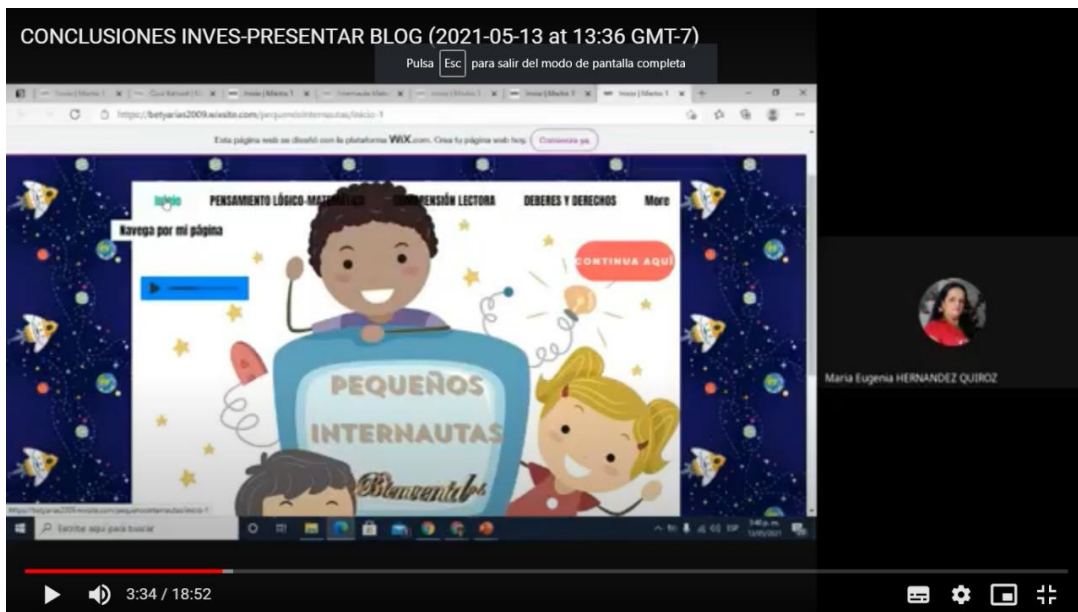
CONCLUSIONES INVES-PRESENTAR BLOG (2021-05-13 at 13:36 GMT-7)

Pulsa Esc para salir del modo de pantalla completa

https://betyarias2009.wixsite.com/pequenosinternautas/inicio-1

Esta página web se diseñó con la plataforma WIX.com. Crea tu página web hoy. Comienza ya

Inicio PENSAMIENTO LÓGICO-MATEMÁTICO COMPRENSIÓN LECTORA DEBERES Y DERECHOS More

Navega por mi página

CONTINUA AQUÍ

PEQUEÑOS INTERNAUTAS

Bienvenidos

Escribe aquí para buscar

Maria Eugenia HERNANDEZ QUIROZ

3:34 / 18:52